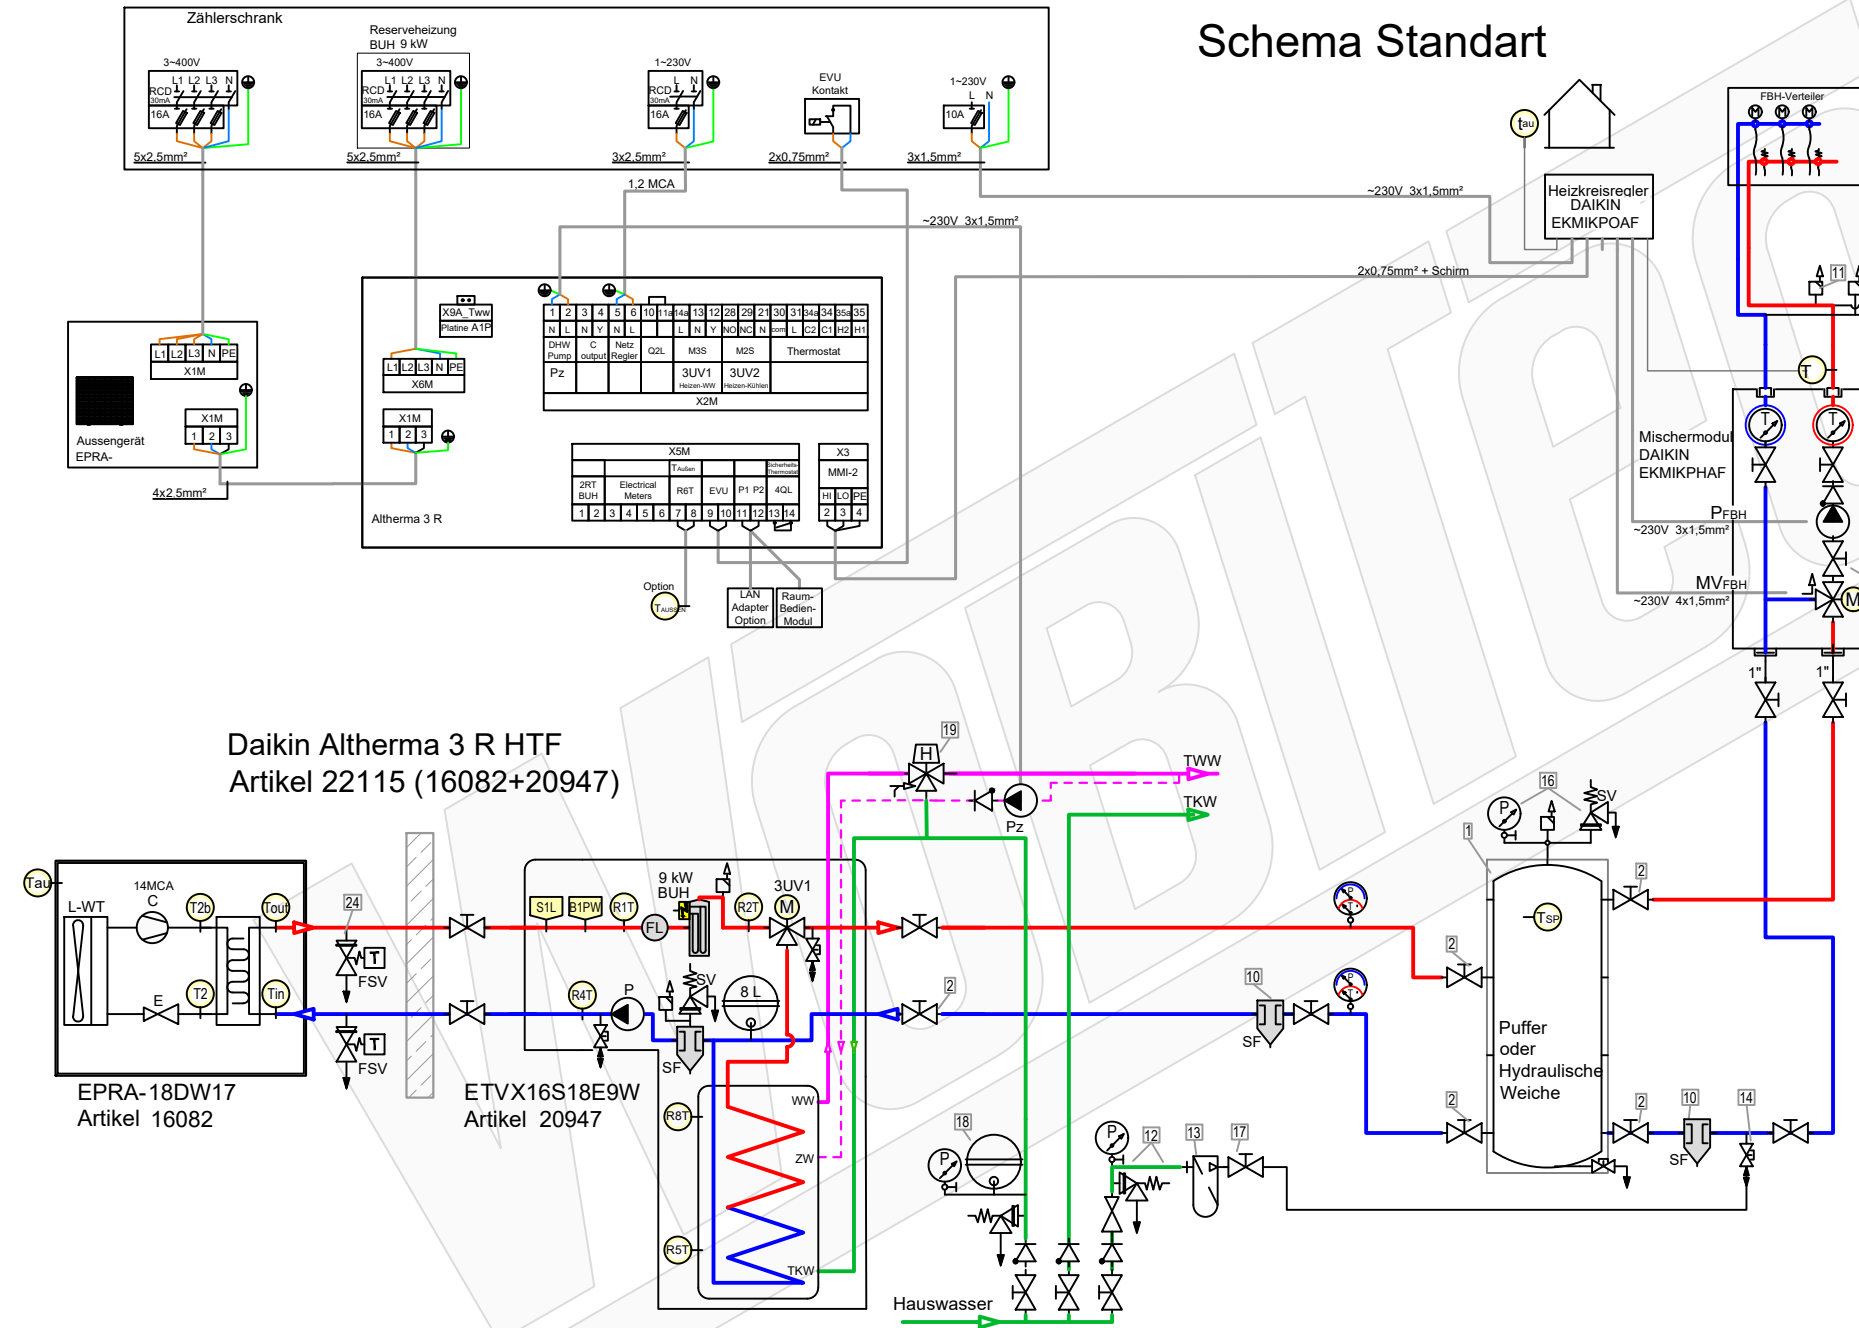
Schema Standart

Zählerschrank

Reserveheizung
BUH 9 kW

3~400V
L1 L2 L3 N
RCD
30mA
16A
5x2,5mm²

3~400V
L1 L2 L3 N
RCD
30mA
16A
5x2,5mm²

1~230V
L N
RCD
30mA
16A
3x2,5mm²

EVU
Kontakt
2x0,75mm²

1~230V
L N
10A
3x1,5mm²

1,2 MCA

~230V 3x1,5mm²

~230V 3x1,5mm²

2x0,75mm² + Schirm

tau

Heizkreisregler
DAIKIN
EKMIKPOAF

FBH-Verteiler

11

L1 L2 L3 N PE
X1M

X1M
1 2 3

Aussengerät
EPRA-

4x2,5mm²

X9A_Tww
Platine A1P

L1 L2 L3 N PE
X6M

X1M
1 2 3

1 2 3 4 5 6 10 11a 14a 13 12 28 29 21 30 31 34a 34 35a 35
N L N Y N L L N Y NO NC N com L C2 C1 H2 H1
DHW Pump
C output
Netz Regler
Q2L
M3S
M2S
Thermostat
Pz
3UV1
Heizen-WW
3UV2
Heizen-Kühlen
X2M

X5M
TAußen
Sicherheits-Thermostat
2RT BUH
Electrical Meters
R6T
EVU
P1 P2
4QL
1 2 3 4 5 6 7 8 9 10 11 12 13 14

X3
MMI-2
HI LO PE
2 3 4

Althema 3 R

Option
TAUSSEN

LAN
Adapter
Option

Raum-
Bedien-
Modul

T

Mischermodul
DAIKIN
EKMIKPHAF

PFBH
~230V 3x1,5mm²

MVFBH
~230V 4x1,5mm²

M

1"
1"

Daikin Altherma 3 R HTF
Artikel 22115 (16082+20947)

19
H

TWW
TKW

Pz

16
P
SV
1

Tau
14MCA
C
L-WT
T2b
Tout
E
T2
Tin

24
T
FSV
T
FSV

9 kW
BUH
3UV1
S1L
B1PW
R1T
FL
R2T
M

R4T
P
SV
8 L
SF

2
2
10
SF
P
T
P
T

TSP
2
2
Puffer
oder
Hydraulische
Weiche
2
2
10
14
SF

EPRA-18DW17
Artikel 16082

ETVX16S18E9W
Artikel 20947

R8T
WW
ZW
R5T
TKW

18
P
12
P
13
17

Hauswasser